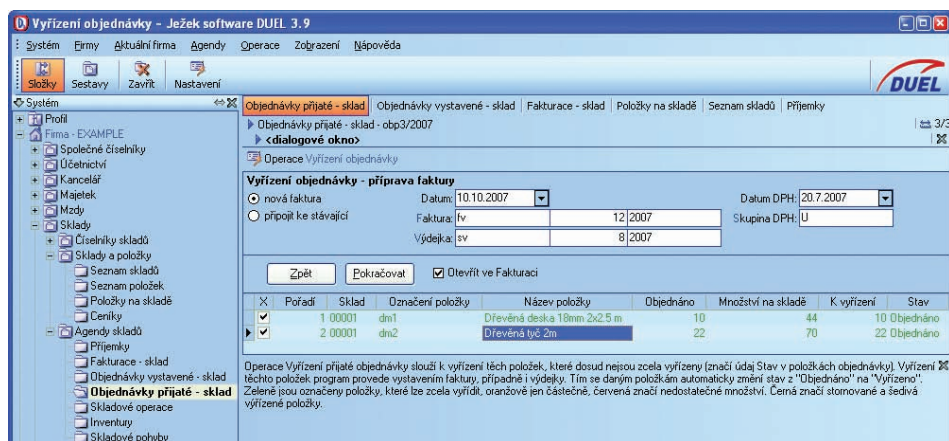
Vyřízení objednávky - Ježek software DUEL 3.9

Systém Firmy Aktuální firma Agendy Operace Zobrazení Nápověda

Složky Sestavy Zavřít Nastavení

DUEL

Systém
Profil
Firma - EXAMPLE
Společné číselníky
Účetnictví
Kancelář
Majetek
Mzdy
Sklady
Číselníky skladů
Sklady a položky
Seznam skladů
Seznam položek
Položky na skladě
Ceníky
Agendy skladů
Příjemky
Fakturace - sklad
Objednávky vystavené - sklad
Objednávky přijaté - sklad
Skladové operace
Inventury
Skladové pohyby

Objednávky přijaté - sklad | Objednávky vystavené - sklad | Fakturace - sklad | Položky na skladě | Seznam skladů | Příjemky

Objednávky přijaté - sklad - obp3/2007
<dialogové okno>

3/3

Operace Vyřízení objednávky

Vyřízení objednávky - příprava faktury

nová faktura
připojit ke stávající

Datum: 10.10.2007
Faktura: fv 12 2007
Výdejka: sv 8 2007

Datum DPH: 20.7.2007
Skupina DPH: U

Zpět Pokračovat Otevřít ve Fakturaci

| X | Pořadí | Sklad | Označení položky | Název položky | Objednáno | Množství na skladě | K vyřízení | Stav |
|---|---|---|---|---|---|---|---|---|
| ✔ | 1 | 00001 | dm1 | Dřevěná deska 18mm 2x2.5 m | 10 | 44 | 10 | Objednáno |
| ✔ | 2 | 00001 | dm2 | Dřevěná tyč 2m | 22 | 70 | 22 | Objednáno |

Operace Vyřízení přijaté objednávky slouží k vyřízení těch položek, které dosud nejsou zcela vyřízeny (značí údaj Stav v položkách objednávky). Vyřízení těchto položek program provede vystavením faktury, případně i výdejky. Tím se daným položkám automaticky změní stav z "Objednáno" na "Vyřízeno". Zeleně jsou označeny položky, které lze zcela vyřídit, oranžově jen částečně, červená značí nedostatečné množství. Černá značí stornované a šedivá vyřízené položky.